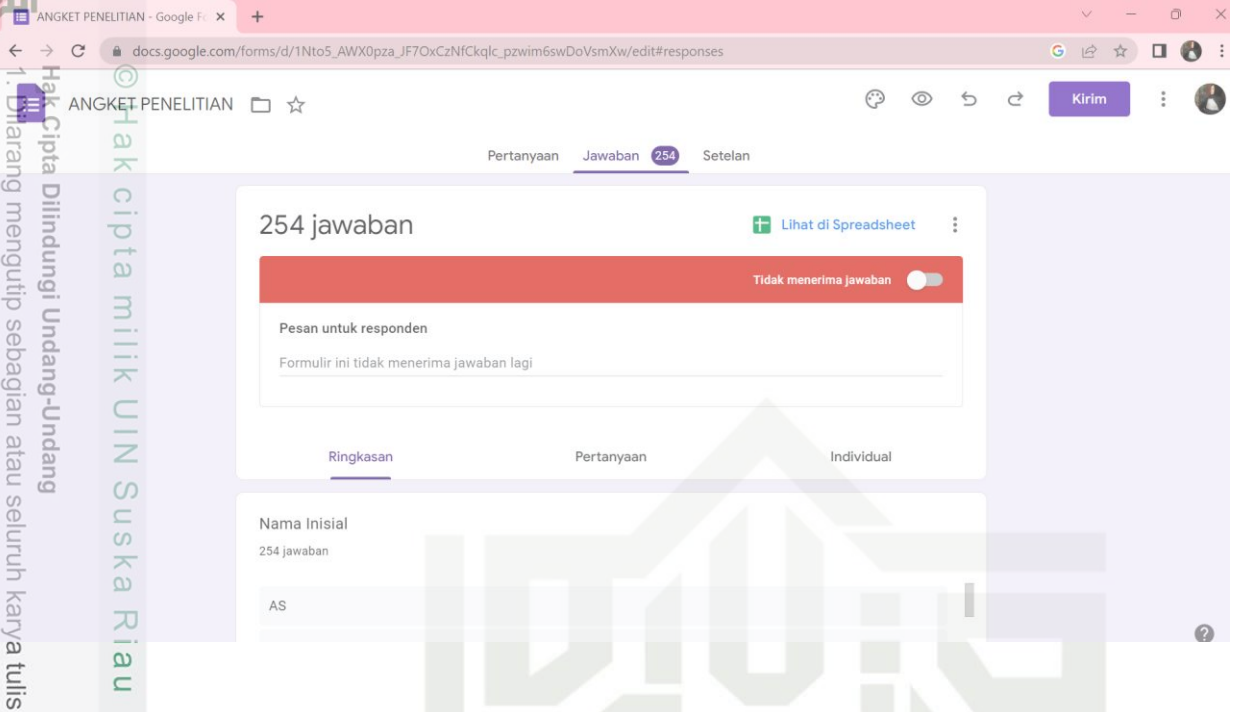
ANGKET PENELITIAN - Google Fo ×
docs.google.com/forms/d/1Nto5_AWX0pza_JF7OxCzNfCkqlc_pzwim6swDoVsmXw/edit#responses
ANGKET PENELITIAN
Kirim
Pertanyaan Jawaban 254 Setelan

254 jawaban
Lihat di Spreadsheet
Tidak menerima jawaban
Pesan untuk responden
Formulir ini tidak menerima jawaban lagi
Ringkasan Pertanyaan Individual

Nama Inisial
254 jawaban
AS

© Hak cipta milik UIN Suska Riau

Hak Cipta Dilindungi Undang-Undang
1. Dilarang mengutip sebagian atau seluruh karya tulis